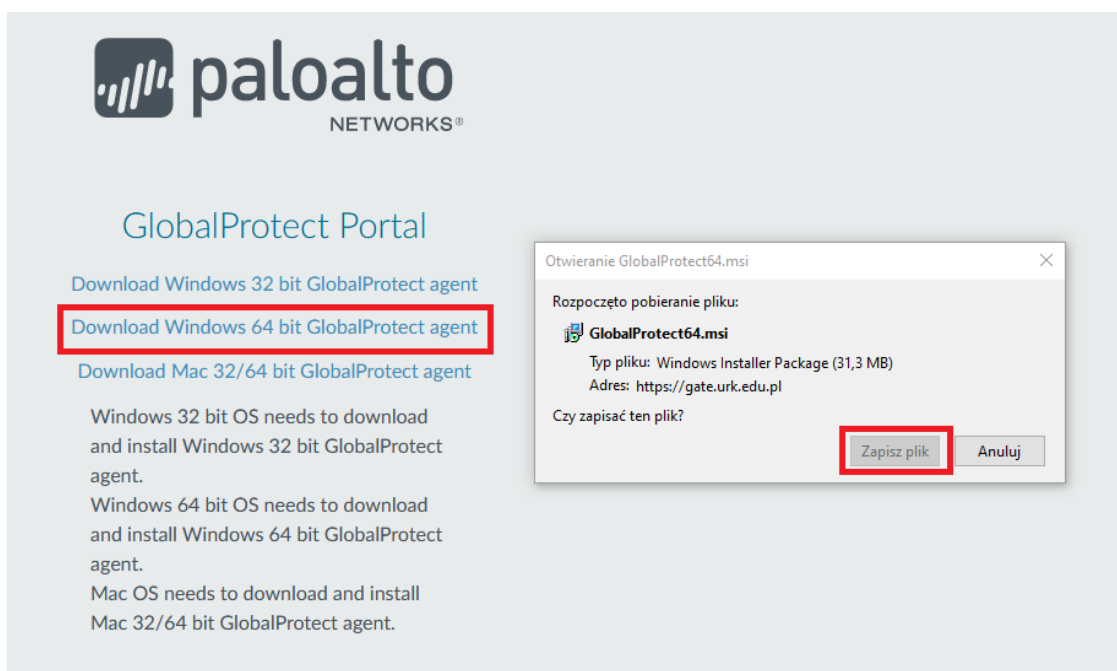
paloalto
NETWORKS®

GlobalProtect Portal

Download Windows 32 bit GlobalProtect agent

Download Windows 64 bit GlobalProtect agent

Download Mac 32/64 bit GlobalProtect agent

Windows 32 bit OS needs to download and install Windows 32 bit GlobalProtect agent.
Windows 64 bit OS needs to download and install Windows 64 bit GlobalProtect agent.
Mac OS needs to download and install Mac 32/64 bit GlobalProtect agent.

Otwieranie GlobalProtect64.msi

Rozpoczęto pobieranie pliku:

GlobalProtect64.msi

Typ pliku: Windows Installer Package (31,3 MB)
Adres: https://gate.urk.edu.pl

Czy zapisać ten plik?

Zapisz plik

Anuluj